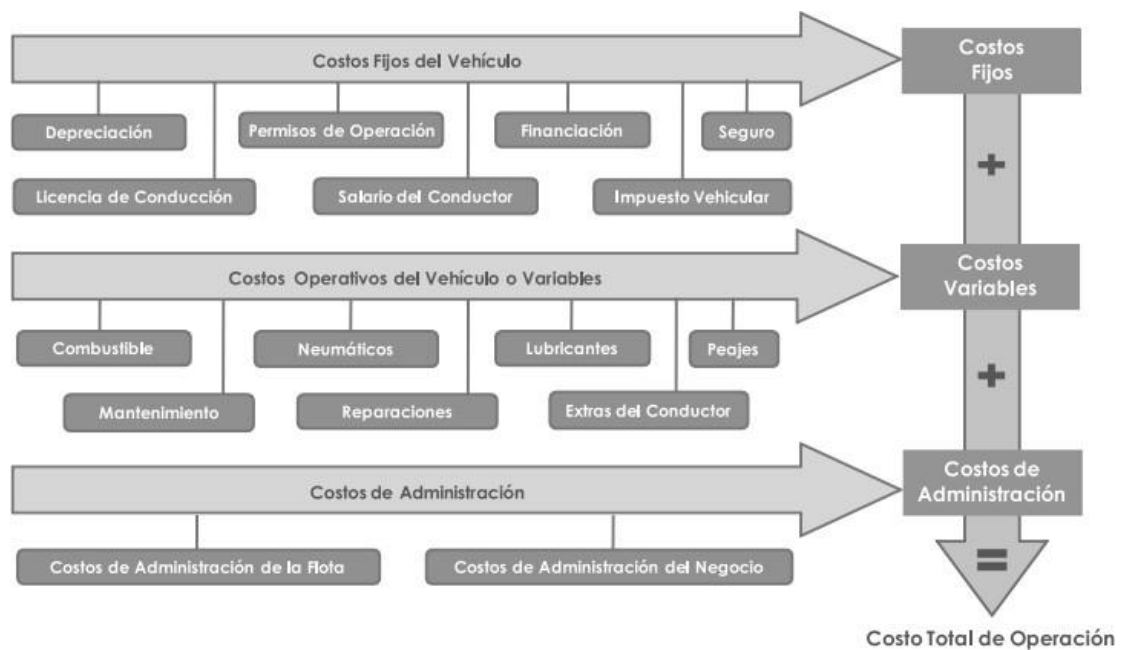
Costos Fijos del Vehículo

Depreciación

Permisos de Operación

Financiación

Seguro

Licencia de Conducción

Salario del Conductor

Impuesto Vehicular

Costos Fijos

+

Costos Operativos del Vehículo o Variables

Combustible

Neumáticos

Lubricantes

Peajes

Mantenimiento

Reparaciones

Extras del Conductor

Costos Variables

+

Costos de Administración

Costos de Administración de la Flota

Costos de Administración del Negocio

Costos de Administración

=

Costo Total de Operación